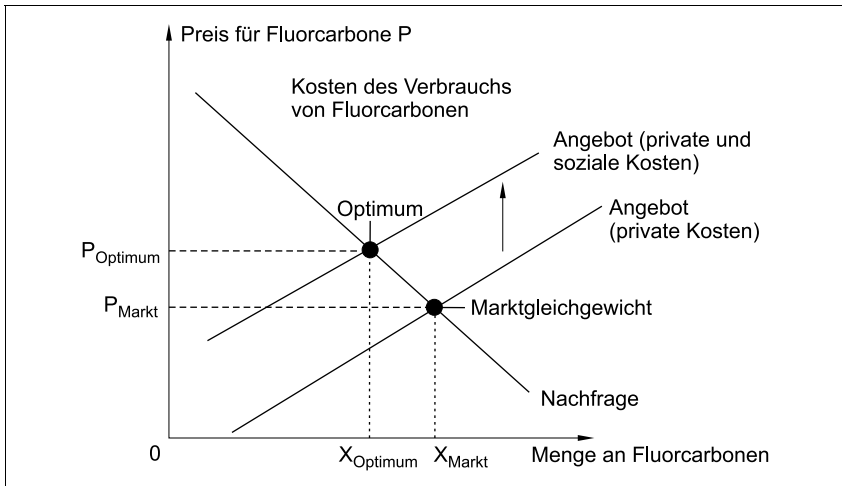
Preis für Fluorcarbone P

Kosten des Verbrauchs von Fluorcarbonen

Angebot (private und soziale Kosten)

Optimum

Angebot (private Kosten)

$P_{Optimum}$

$P_{Markt}$

Marktgleichgewicht

Nachfrage

0

$X_{Optimum}$

$X_{Markt}$

Menge an Fluorcarbonen